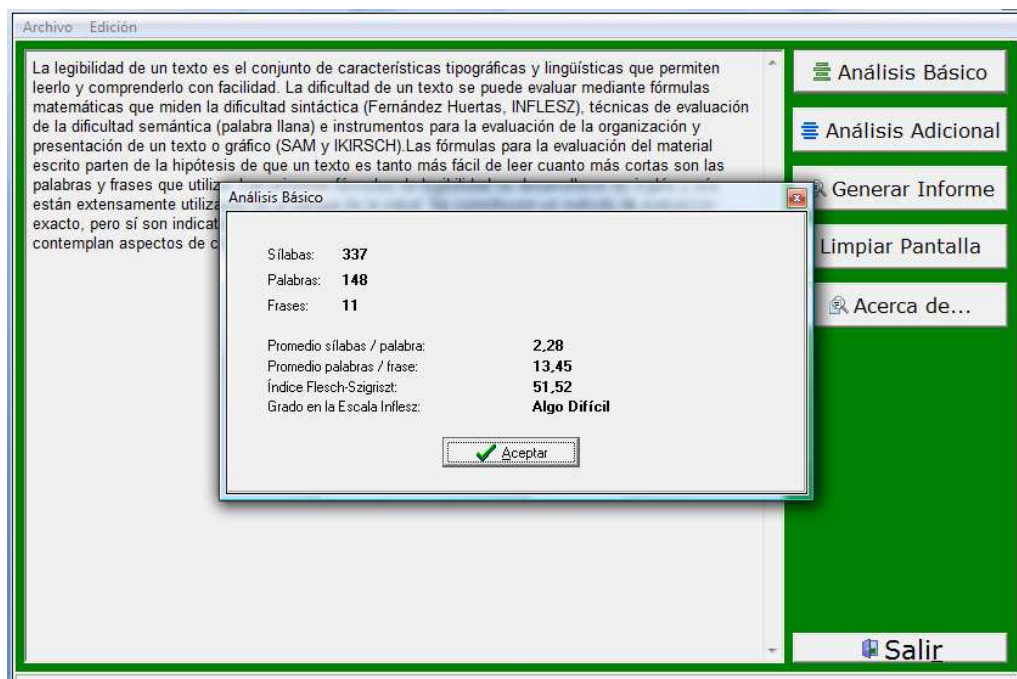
Archivo Edición

La legibilidad de un texto es el conjunto de características tipográficas y lingüísticas que permiten leerlo y comprenderlo con facilidad. La dificultad de un texto se puede evaluar mediante fórmulas matemáticas que miden la dificultad sintáctica (Fernández Huertas, INFLESZ), técnicas de evaluación de la dificultad semántica (palabra llana) e instrumentos para la evaluación de la organización y presentación de un texto o gráfico (SAM y IKIRSCH).Las fórmulas para la evaluación del material escrito parten de la hipótesis de que un texto es tanto más fácil de leer cuanto más cortas son las palabras y frases que utiliz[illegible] están extensamente utiliz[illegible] exacto, pero sí son indicat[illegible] contemplan aspectos de c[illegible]

Análisis Básico

Sílabas: 337
Palabras: 148
Frases: 11

Promedio sílabas / palabra: 2,28
Promedio palabras / frase: 13,45
Índice Flesch-Szigriszt: 51,52
Grado en la Escala Inflesz: Algo Difícil

Aceptar

Análisis Básico
Análisis Adicional
Generar Informe
Limpiar Pantalla
Acerca de...
Salir